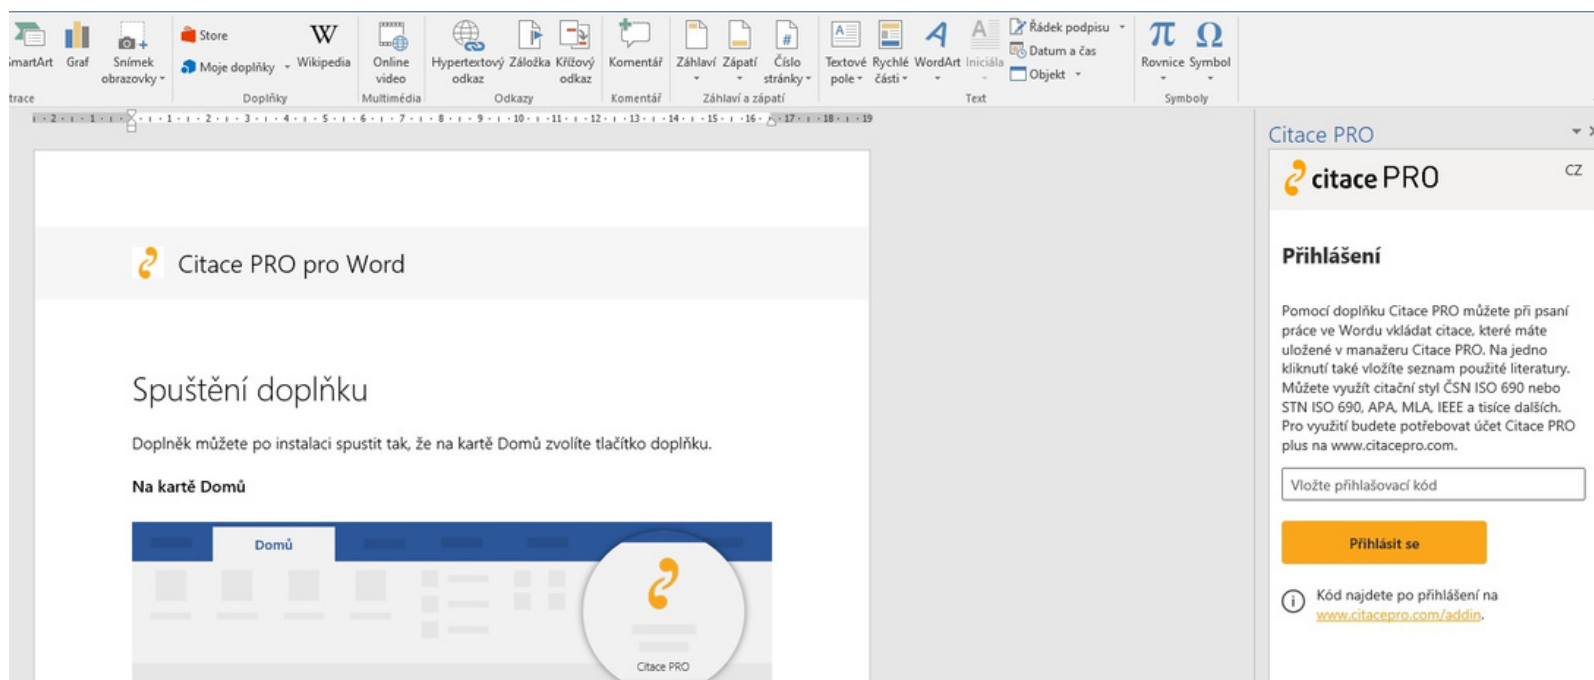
martArt Graf Snímek obrazovky Store Moje doplňky Wikipedia Online video Hypertextový odkaz Záložka Křížový odkaz Komentář Záhlaví Zápatí Číslo stránky Textové pole Rychlé části WordArt Iniciála Řádek podpisu Datum a čas Objekt Rovnice Symbol

trace Doplňky Multimédia Odkazy Komentář Záhlaví a zápatí Text Symboly

Citace PRO

citace PRO CZ

Přihlášení

Pomocí doplňku Citace PRO můžete při psaní práce ve Wordu vkládat citace, které máte uložené v manažeru Citace PRO. Na jedno kliknutí také vložíte seznam použité literatury. Můžete využít citační styl ČSN ISO 690 nebo STN ISO 690, APA, MLA, IEEE a tisíce dalších. Pro využití budete potřebovat účet Citace PRO plus na www.citacepro.com.

Vložte přihlašovací kód

Přihlásit se

Kód najdete po přihlášení na www.citacepro.com/addin.

Citace PRO pro Word

Spuštění doplňku

Doplněk můžete po instalaci spustit tak, že na kartě Domů zvolíte tlačítko doplňku.

Na kartě Domů

Domů

Citace PRO